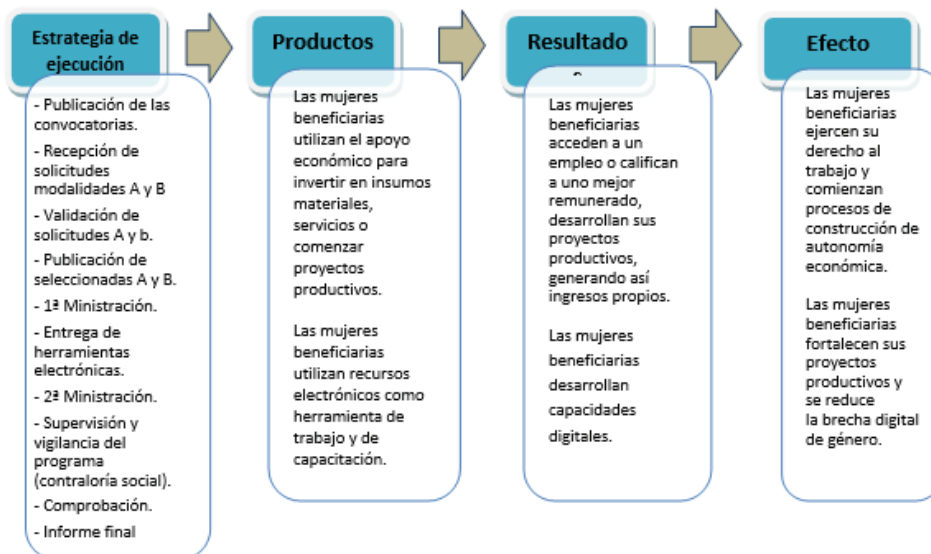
Estrategia de ejecución

- Publicación de las convocatorias.

- Recepción de solicitudes modalidades A y B

- Validación de solicitudes A y b.

- Publicación de seleccionadas A y B.

- 1ª Ministración.

- Entrega de herramientas electrónicas.

- 2ª Ministración.

- Supervisión y vigilancia del programa (contraloría social).

- Comprobación.

- Informe final

Productos

Las mujeres beneficiarias utilizan el apoyo económico para invertir en insumos materiales, servicios o comenzar proyectos productivos.

Las mujeres beneficiarias utilizan recursos electrónicos como herramienta de trabajo y de capacitación.

Resultado

Las mujeres beneficiarias acceden a un empleo o califican a uno mejor remunerado, desarrollan sus proyectos productivos, generando así ingresos propios.

Las mujeres beneficiarias desarrollan capacidades digitales.

Efecto

Las mujeres beneficiarias ejercen su derecho al trabajo y comienzan procesos de construcción de autonomía económica.

Las mujeres beneficiarias fortalecen sus proyectos productivos y se reduce la brecha digital de género.